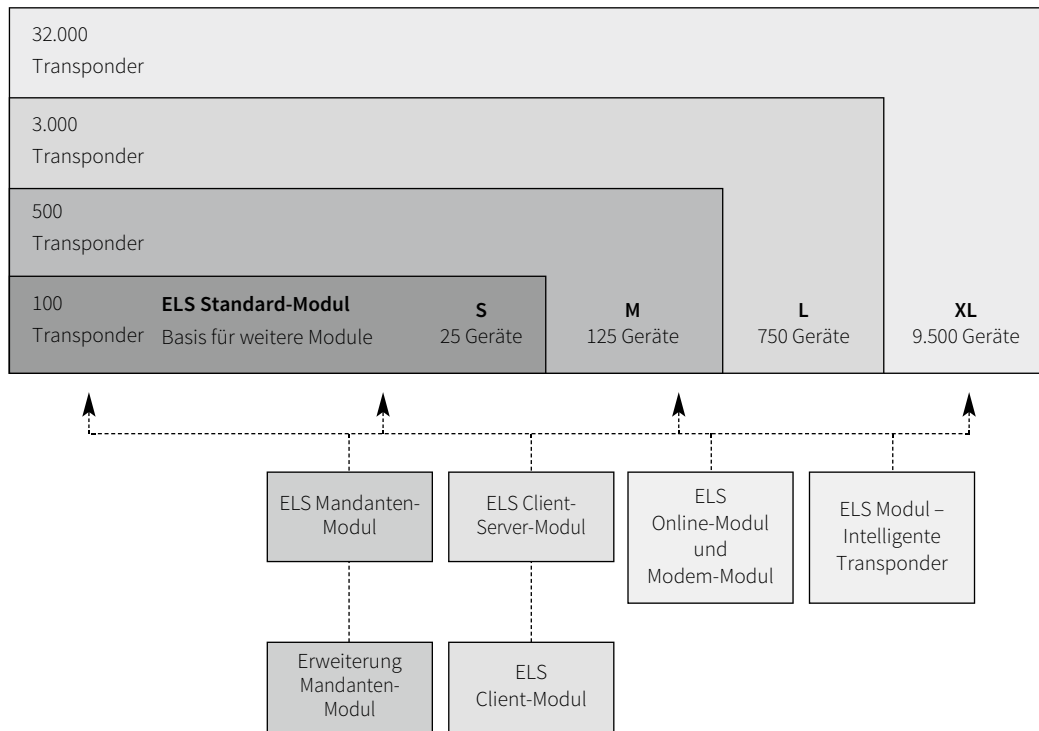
32.000
Transponder

3.000
Transponder

500
Transponder

100
Transponder

**ELS Standard-Modul**
Basis für weitere Module

**S**
25 Geräte

**M**
125 Geräte

**L**
750 Geräte

**XL**
9.500 Geräte

ELS Mandanten-Modul

ELS Client-Server-Modul

ELS Online-Modul und Modem-Modul

ELS Modul – Intelligente Transponder

Erweiterung Mandanten-Modul

ELS Client-Modul